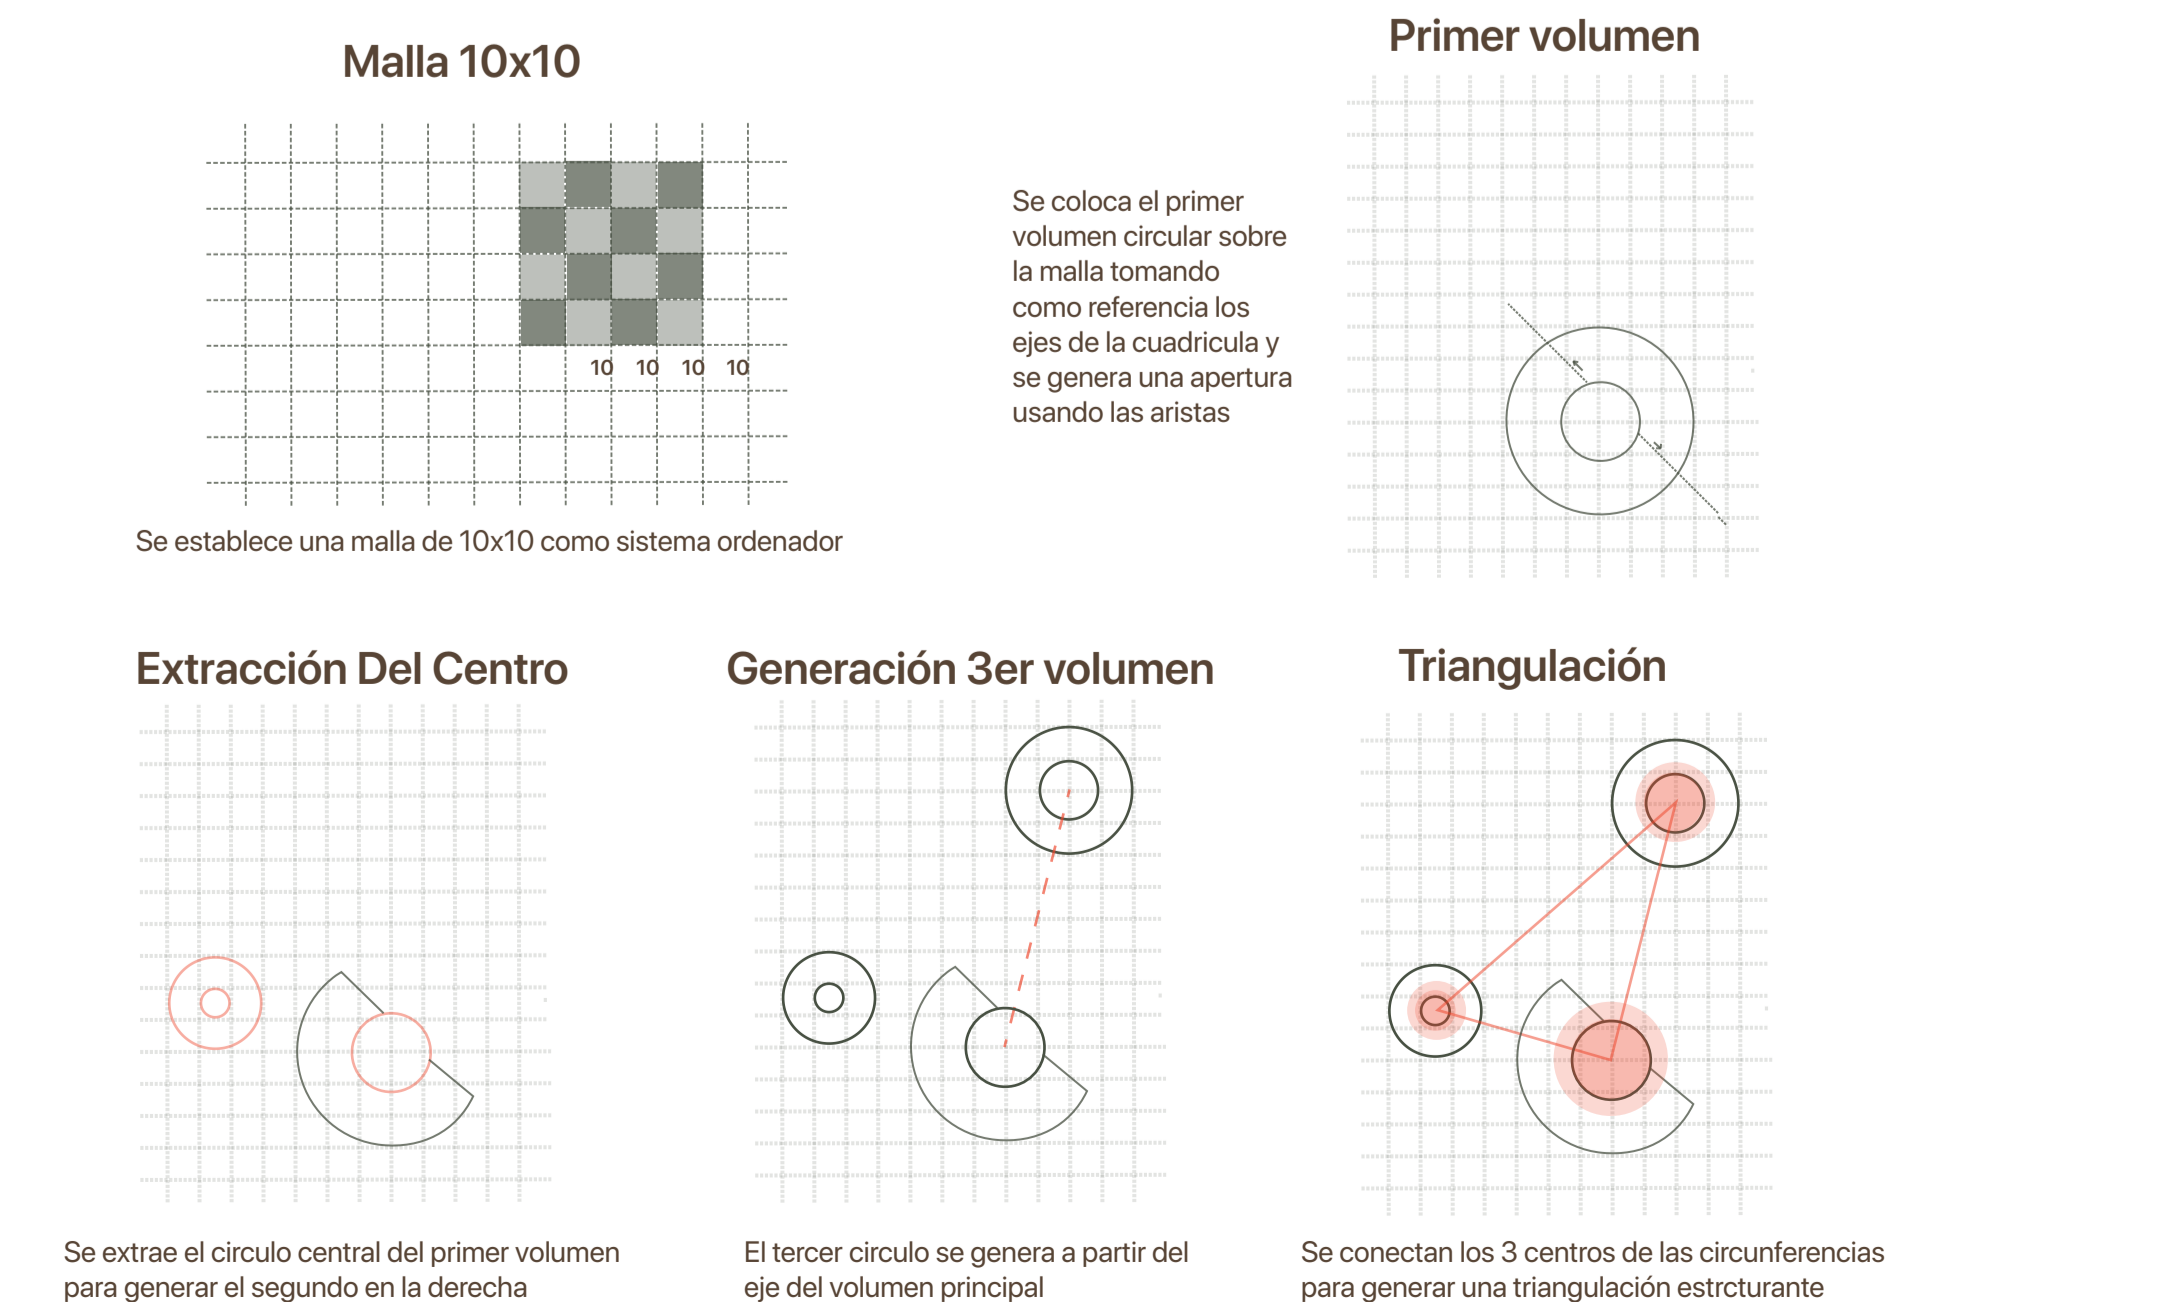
Malla 10x10

10 10 10 10

Se establece una malla de 10x10 como sistema ordenador

Se coloca el primer volumen circular sobre la malla tomando como referencia los ejes de la cuadricula y se genera una apertura usando las aristas

Primer volumen

Extracción Del Centro

Se extrae el circulo central del primer volumen para generar el segundo en la derecha

Generación 3er volumen

El tercer circulo se genera a partir del eje del volumen principal

Triangulación

Se conectan los 3 centros de las circunferencias para generar una triangulación estrcturante